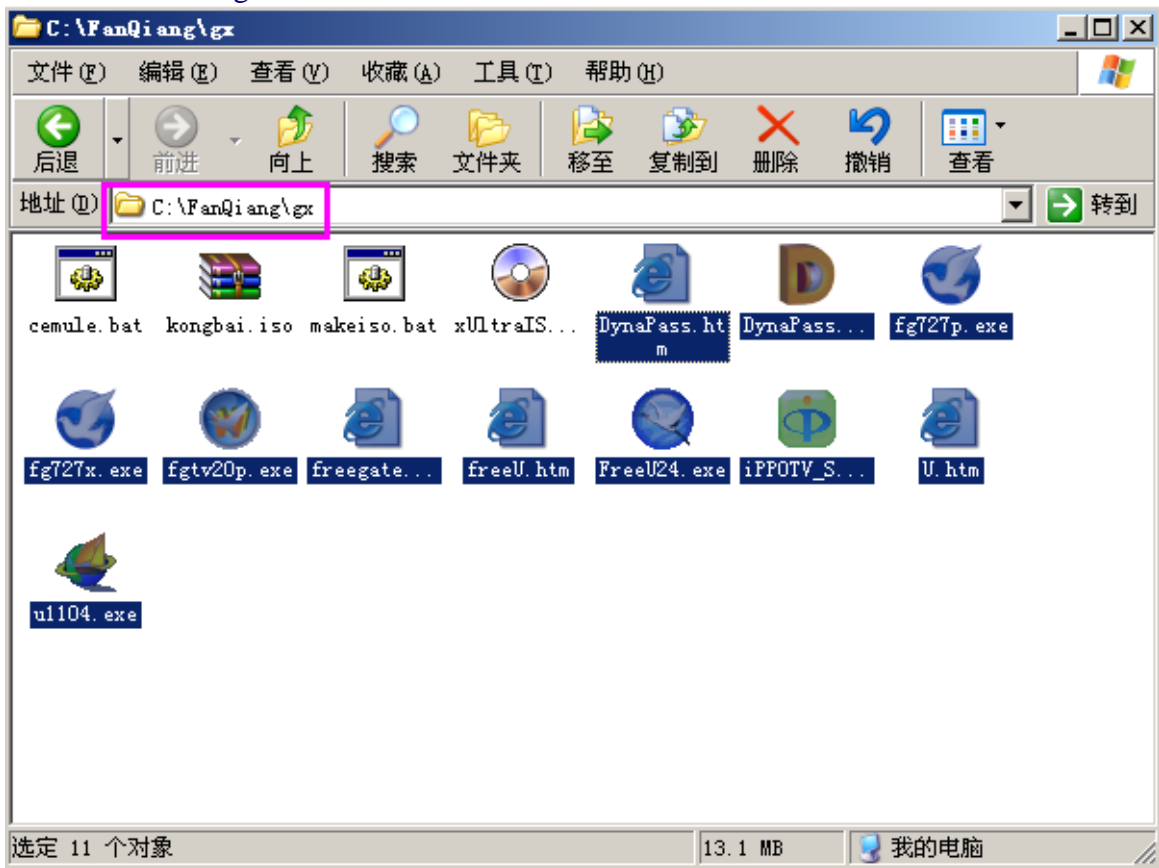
C:\FanQiang\gx

文件(F) 编辑(E) 查看(V) 收藏(A) 工具(T) 帮助(H)

后退 前进 向上 搜索 文件夹 移至 复制到 删除 撤销 查看

地址(D) C:\FanQiang\gx 转到

cemule.bat kongbai.iso makeiso.bat xUltraIS... DynaPass.htm DynaPass... fg727p.exe

fg727x.exe fgtv20p.exe freegate... freeU.htm FreeU24.exe iPPOTV_S... U.htm

u1104.exe

选定 11 个对象 13.1 MB 我的电脑